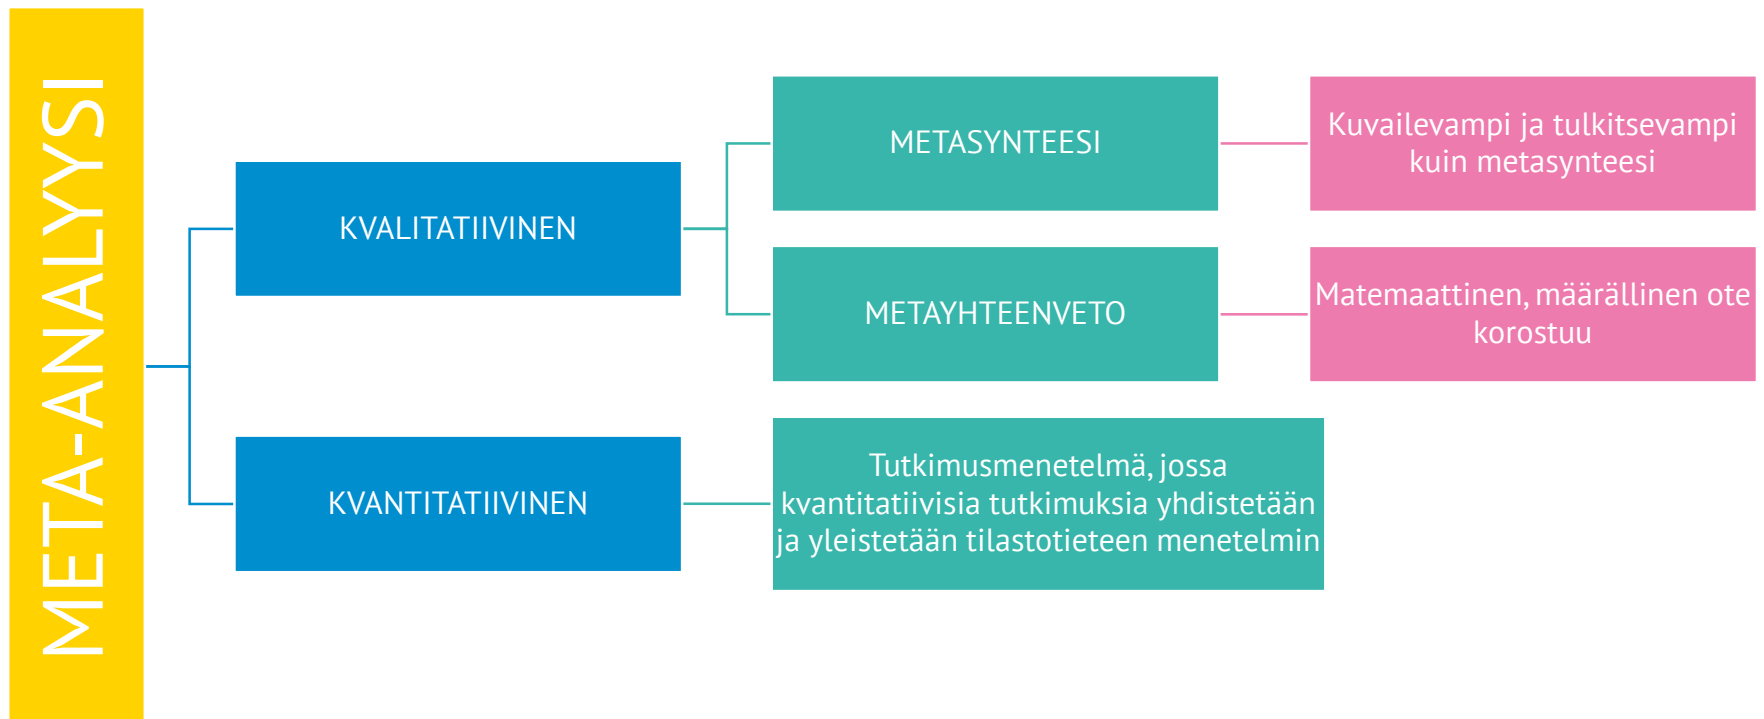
META-ANALYYSI

KVALITATIIVINEN

METASYNTEESI

Kuvailevampi ja tulkitsevampi kuin metasynteesi

METAYHTEENVETO

Matemaattinen, määrällinen ote korostuu

KVANTITATIIVINEN

Tutkimusmenetelmä, jossa kvantitatiivisia tutkimuksia yhdistetään ja yleistetään tilastotieteen menetelmin